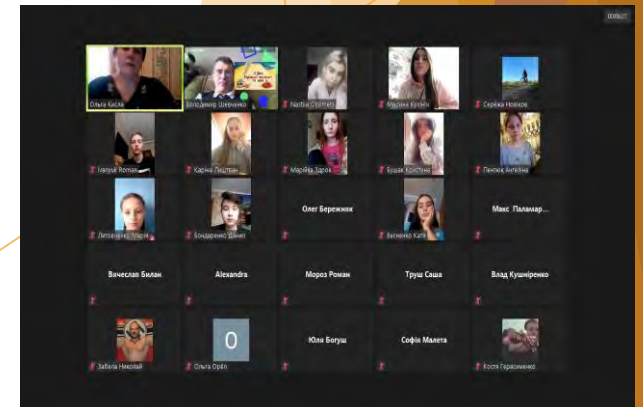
ВИЙТИ

Ольга Кисла

Володимир Шевченко

Nastia Стоцька

Марина Куліш

Сергій Новіков

Іванук Roman

Каріна Лицман

Марійка Здрок

Бушак Кристина

Пелюк Ангеліна

Литвиненко Марія

Бондаренко Даніїл

Олег Бережнюк

Зіненко Катя

Макс Паламар...

Вячеслав Билан

Alexandra

Мороз Роман

Труш Саша

Влад Кушніренко

Забела Николай

Ольга Орёл

Юля Богуш

Софія Малета

Костя Герасименко